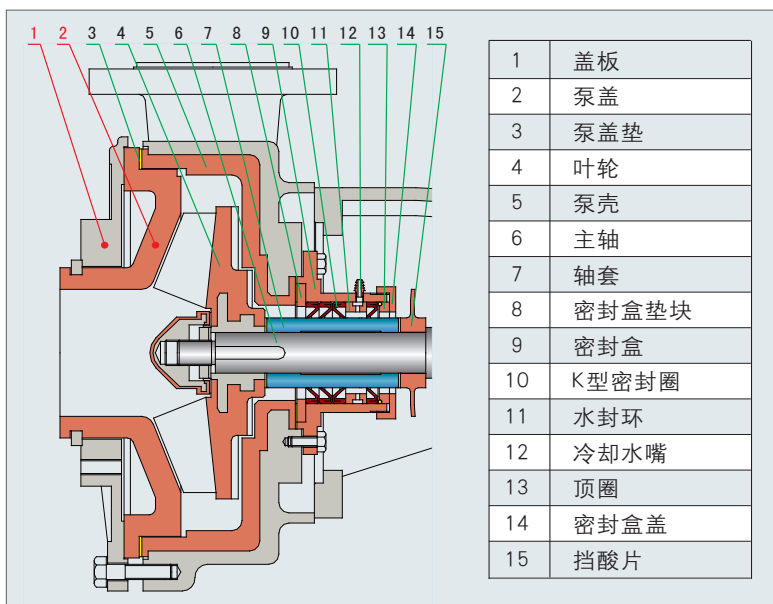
1 2 3 4 5 6 7 8 9 10 11 12 13 14 15

| 1 | 盖板 |
|---|---|
| 2 | 泵盖 |
| 3 | 泵盖垫 |
| 4 | 叶轮 |
| 5 | 泵壳 |
| 6 | 主轴 |
| 7 | 轴套 |
| 8 | 密封盒垫块 |
| 9 | 密封盒 |
| 10 | K型密封圈 |
| 11 | 水封环 |
| 12 | 冷却水嘴 |
| 13 | 顶圈 |
| 14 | 密封盒盖 |
| 15 | 挡酸片 |